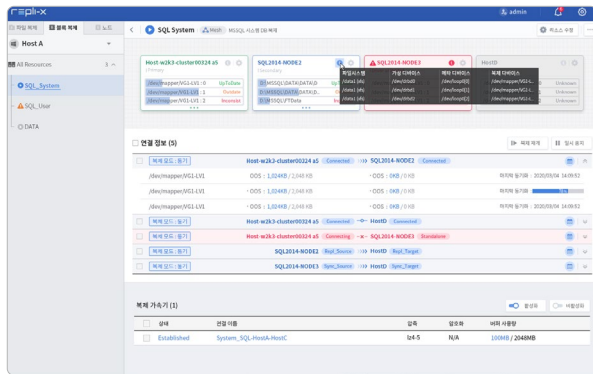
repli-x

admin

파일 복제 | 블록 복제 | 노드

Host A

All Resources

SQL_System

SQL_User

DATA

SQL System | Host | MSSQL 시스템 1회 복제

리소스 수정

Host-w2k3-cluster00324 a5
Primary

/dev/mapper/VG1-LV1 : 0 UpToDate
/dev/mapper/VG1-LV1 : 1 Outdate
/dev/mapper/VG1-LV1 : 1 Inconsist

SQL2014-NODE2
Secondary

D:\MSSQL\DATA\DATA\D
D:\MSSQL\DATA\DATA\D
D:\MSSQL\FTData

SQL2014-NODE3

HostD

| 파일시스템 | 가상 디바이스 | 메타 디바이스 | 복제 디바이스 |
|---|---|---|---|
| /data1 (ext) | /dev/nbd0 | /dev/loop0[0] | /dev/mapper/VG1-... |
| /data2 (ext) | /dev/nbd1 | /dev/loop0[1] | /dev/mapper/VG1-... |
| /data3 (ext) | /dev/nbd2 | /dev/loop0[2] | /dev/mapper/VG1-... |
| /data4 (ext) | /dev/nbd3 | /dev/loop0[3] | /dev/mapper/VG1-... |

Unknown
Unknown
Unknown

연결 정보 (5)

복제 재개 | 일시 중지

복제 모드 : 동기 | Host-w2k3-cluster00324 a5 | Connected | SQL2014-NODE2 | Connected

/dev/mapper/VG1-LV1 | ODS : 1,024KB / 2,048 KB | ODS : 0KB / 0 KB | 마지막 동기화 : 2020/03/04 14:09:52
/dev/mapper/VG1-LV1 | ODS : 1,024KB / 2,048 KB | ODS : 0KB / 0 KB | 마지막 동기화
/dev/mapper/VG1-LV1 | ODS : 1,024KB / 2,048 KB | ODS : 0KB / 0 KB | 마지막 동기화 : 2020/03/04 14:09:52

복제 모드 : 동기 | Host-w2k3-cluster00324 a5 | Connected | HostD | Connected
복제 모드 : 동기 | Host-w2k3-cluster00324 a5 | Connecting | SQL2014-NODE3 | Standalone
복제 모드 : 동기 | SQL2014-NODE2 | Repl_Source | HostD | Repl_Target
복제 모드 : 동기 | SQL2014-NODE3 | Sync_Source | HostD | Sync_Target

복제 가속기 (1)

활성화 | 비활성화

| 상태 | 연결 이름 | 압축 | 암호화 | 버퍼 사용량 |
|---|---|---|---|---|
| Established | System_SQL-HostA-HostC | lz4-5 | N/A | 100MB / 2048MB |